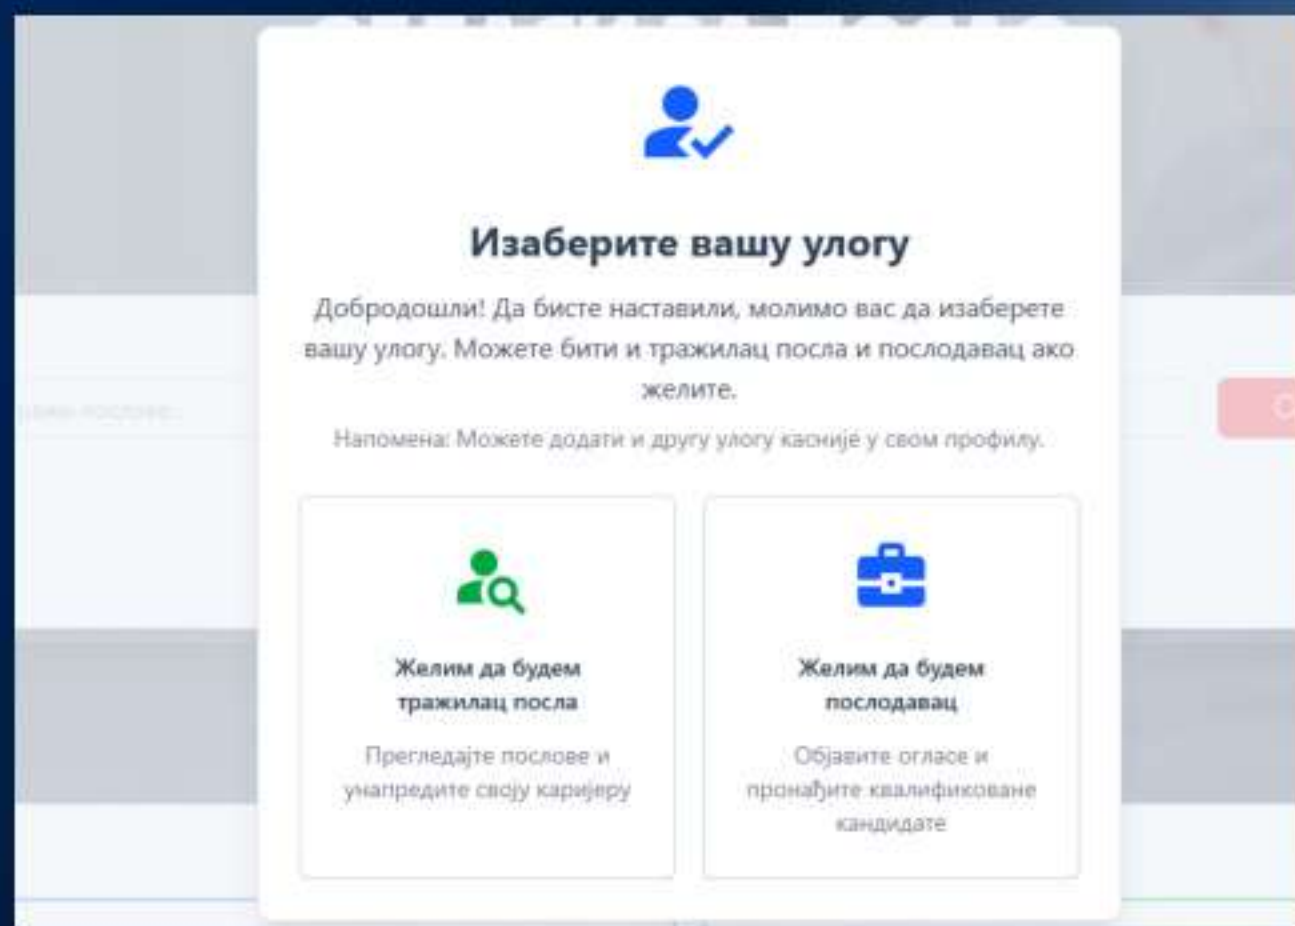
Изаберите вашу улогу

Добродошли! Да бисте наставили, молимо вас да изаберете вашу улогу. Можете бити и тражилац посла и послодавац ако желите.

Напомена: Можете додати и другу улогу касније у свом профилу.

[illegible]

Желим да будем тражилац посла

Прегледајте послове и унапредите своју каријеру

Желим да будем послодавац

Објавите огласе и пронађите квалификоване кандидате